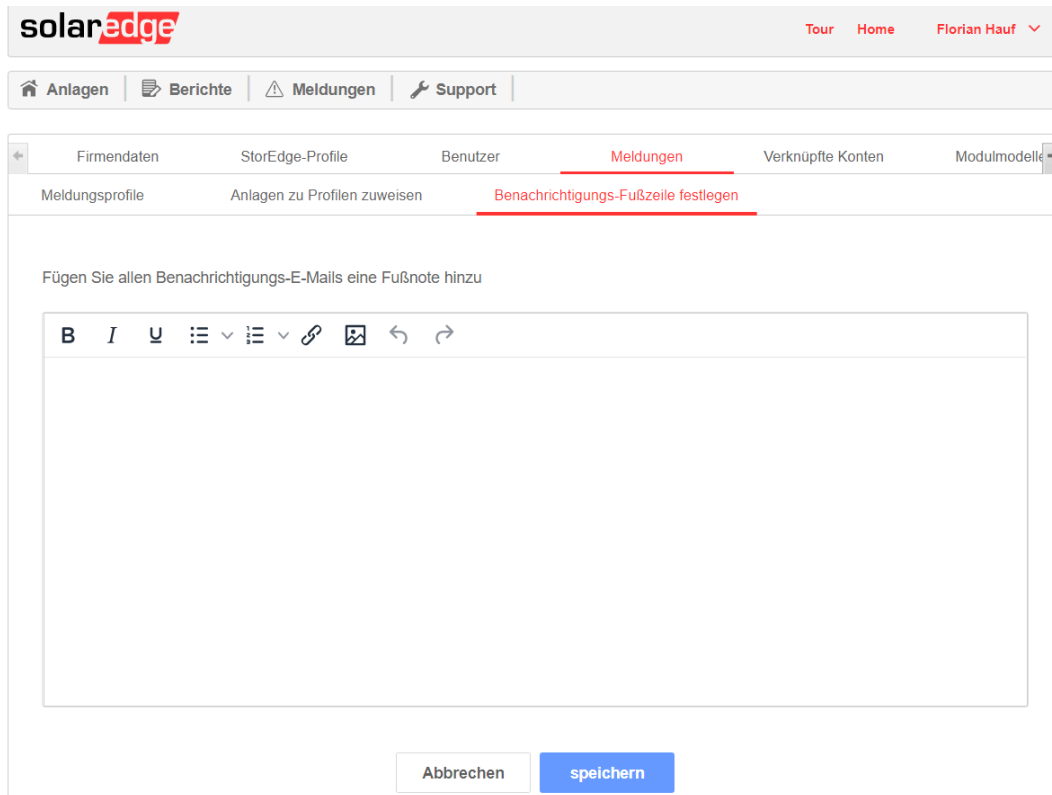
solaredge

Tour Home Florian Hauf

Anlagen | Berichte | Meldungen | Support

Firmendaten StorEdge-Profile Benutzer Meldungen Verknüpfte Konten Modulmodelle

Meldungsprofile Anlagen zu Profilen zuweisen Benachrichtigungs-Fußzeile festlegen

Fügen Sie allen Benachrichtigungs-E-Mails eine Fußnote hinzu

B I U

Abbrechen speichern